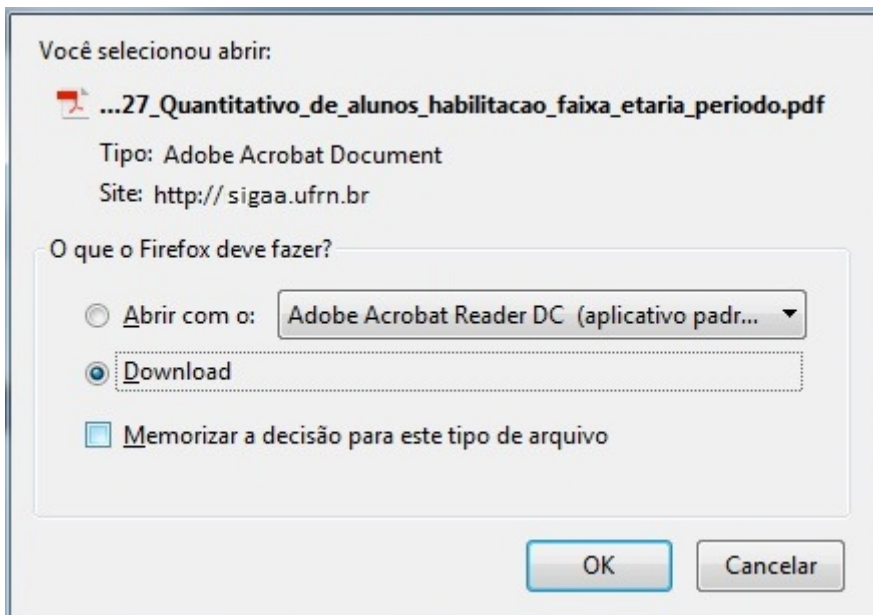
Você selecionou abrir:

...27_Quantitativo_de_alunos_habilitacao_faixa_etaria_periodo.pdf

Tipo: Adobe Acrobat Document

Site: http:// sigaa.ufrn.br

O que o Firefox deve fazer?

Abrir com o: Adobe Acrobat Reader DC (aplicativo padr...

Download

Memorizar a decisão para este tipo de arquivo

OK

Cancelar